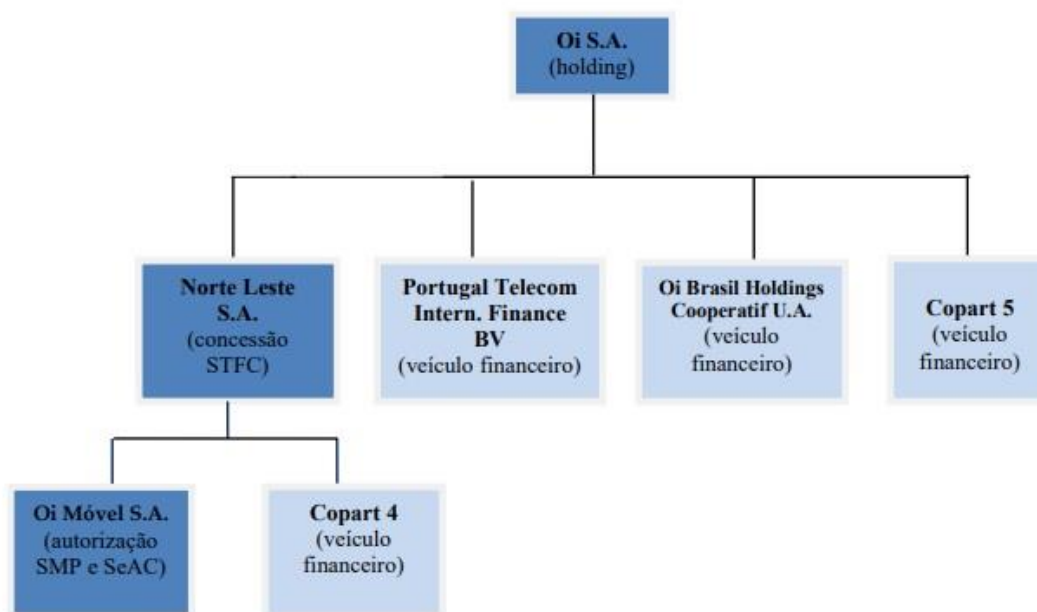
Oi S.A.
(holding)

Norte Leste S.A.
(concessão STFC)

Portugal Telecom Intern. Finance BV
(veículo financeiro)

Oi Brasil Holdings Cooperatif U.A.
(veículo financeiro)

Copart 5
(veículo financeiro)

Oi Móvel S.A.
(autorização SMP e SeAC)

Copart 4
(veículo financeiro)